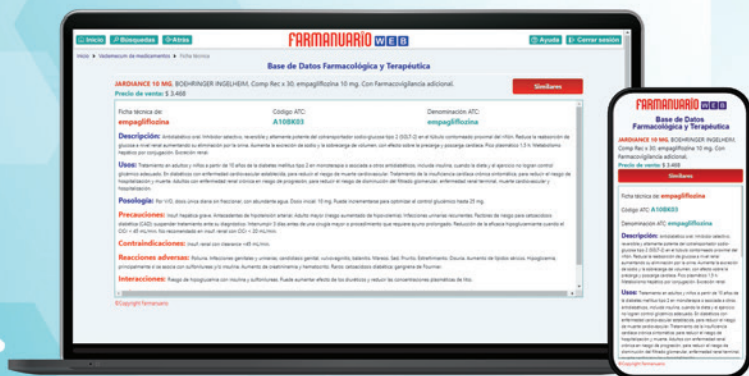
Inicio | Búsquedas | Atrás

FARMANUARIO WEB

Ayuda | Cerrar sesión

Inicio > Vademecum de medicamentos > Ficha técnica

Base de Datos Farmacológica y Terapéutica

JARDIANCE 10 MG. BOEHRINGER INGELHEIM. Comp Rec x 30. empagliflozina 10 mg. Con Farmacovigilancia adicional.

Precio de venta: $ 3.468

Similares

Ficha técnica de: empagliflozina

Código ATC: A10BK03

Denominación ATC: empagliflozina

Descripción: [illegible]

Usos: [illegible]

Posología: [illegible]

Precauciones: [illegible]

Contraindicaciones: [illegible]

Reacciones adversas: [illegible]

Interacciones: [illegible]

©Copyright Farmanuario

FARMANUARIO WEB

Base de Datos Farmacológica y Terapéutica

JARDIANCE 10 MG. BOEHRINGER INGELHEIM. Comp Rec x 30. empagliflozina 10 mg. Con Farmacovigilancia adicional.

Precio de venta: $ 3.468

Similares

Ficha técnica de: empagliflozina

Código ATC: A10BK03

Denominación ATC: empagliflozina

Descripción: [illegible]

Usos: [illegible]

©Copyright Farmanuario